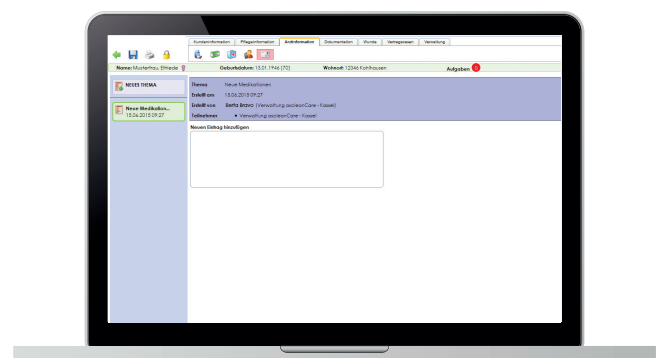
Kundeninformation | Pflegeinformation | Arztinformation | Dokumentation | Wunde | Vertragswesen | Verwaltung

Name: Musterfrau, Elfriede
Geburtsdatum: 15.01.1946 (70)
Wohnort: 12346 Kohlhausen
Aufgaben 0

NEUES THEMA

Neue Medikation...
15.06.2015 09:27

Thema Neue Medikationen
Erstellt am 15.06.2015 09:27
Erstellt von Berta Bravo (Verwaltung ascleonCare - Kassel)
Teilnehmer • Verwaltung ascleonCare - Kassel

Neuen Eintrag hinzufügen